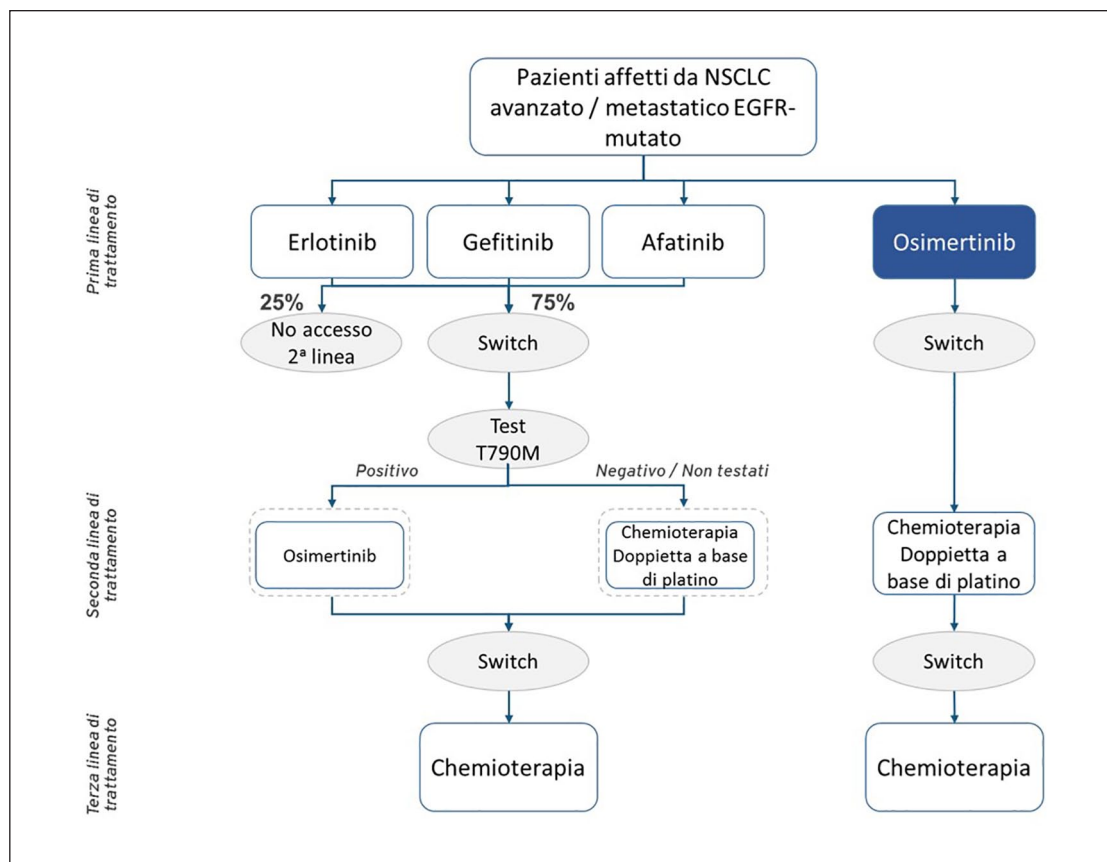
Pazienti affetti da NSCLC avanzato / metastatico EGFR-mutato

Prima linea di trattamento

Erlotinib

Gefitinib

Afatinib

Osimertinib

25%

75%

No accesso 2ª linea

Switch

Switch

Test T790M

Positivo

Negativo / Non testati

Seconda linea di trattamento

Osimertinib

Chemioterapia Doppietta a base di platino

Chemioterapia Doppietta a base di platino

Switch

Switch

Terza linea di trattamento

Chemioterapia

Chemioterapia